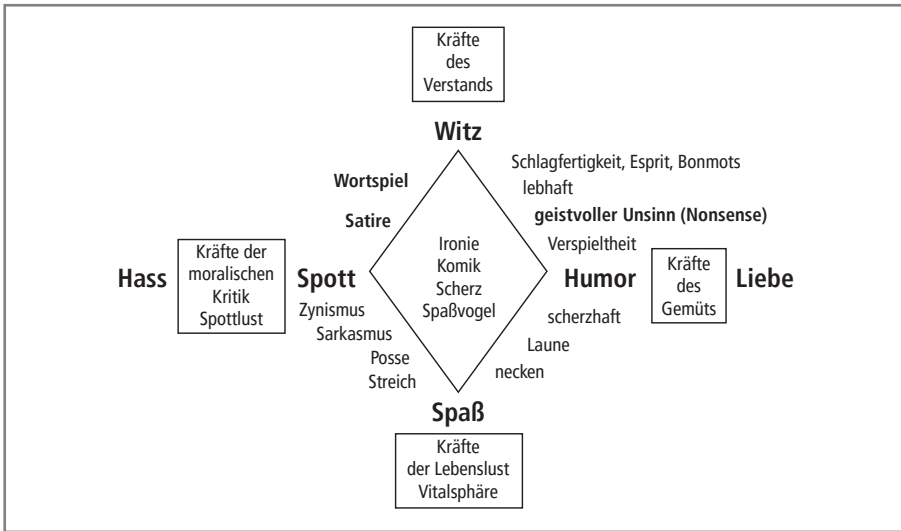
Kräfte des Verstands

Witz

Schlagfertigkeit, Esprit, Bonmots
lebhaft
geistvoller Unsinn (Nonsense)
Verspieltheit

Wortspiel
Satire

Hass

Kräfte der moralischen Kritik Spottlust

Spott

Ironie
Komik
Scherz
Spaßvogel

Humor

Kräfte des Gemüts

Liebe

Zynismus
Sarkasmus
Posse
Streich

scherzhaft
Laune
necken

Spaß

Kräfte der Lebenslust Vitalsphäre